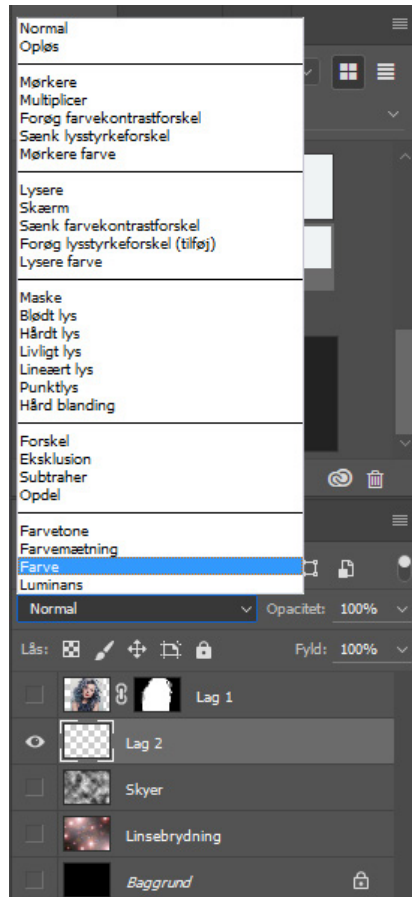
Normal
Opløs

Mørkere
Multiplicer
Forøg farvekontrastforskel
Sænk lysstyrkeforskel
Mørkere farve

Lysere
Skærm
Sænk farvekontrastforskel
Forøg lysstyrkeforskel (tilføj)
Lysere farve

Maske
Blødt lys
Hårdt lys
Livligt lys
Lineært lys
Punktlys
Hård blanding

Forskel
Eksklusion
Subtraher
Opdel

Farvetone
Farvemætning
Farve
Luminans

Normal
Opacitet: 100%
Lås:
Fyld: 100%
Lag 1
Lag 2
Skyer
Linsebrydning
Baggrund